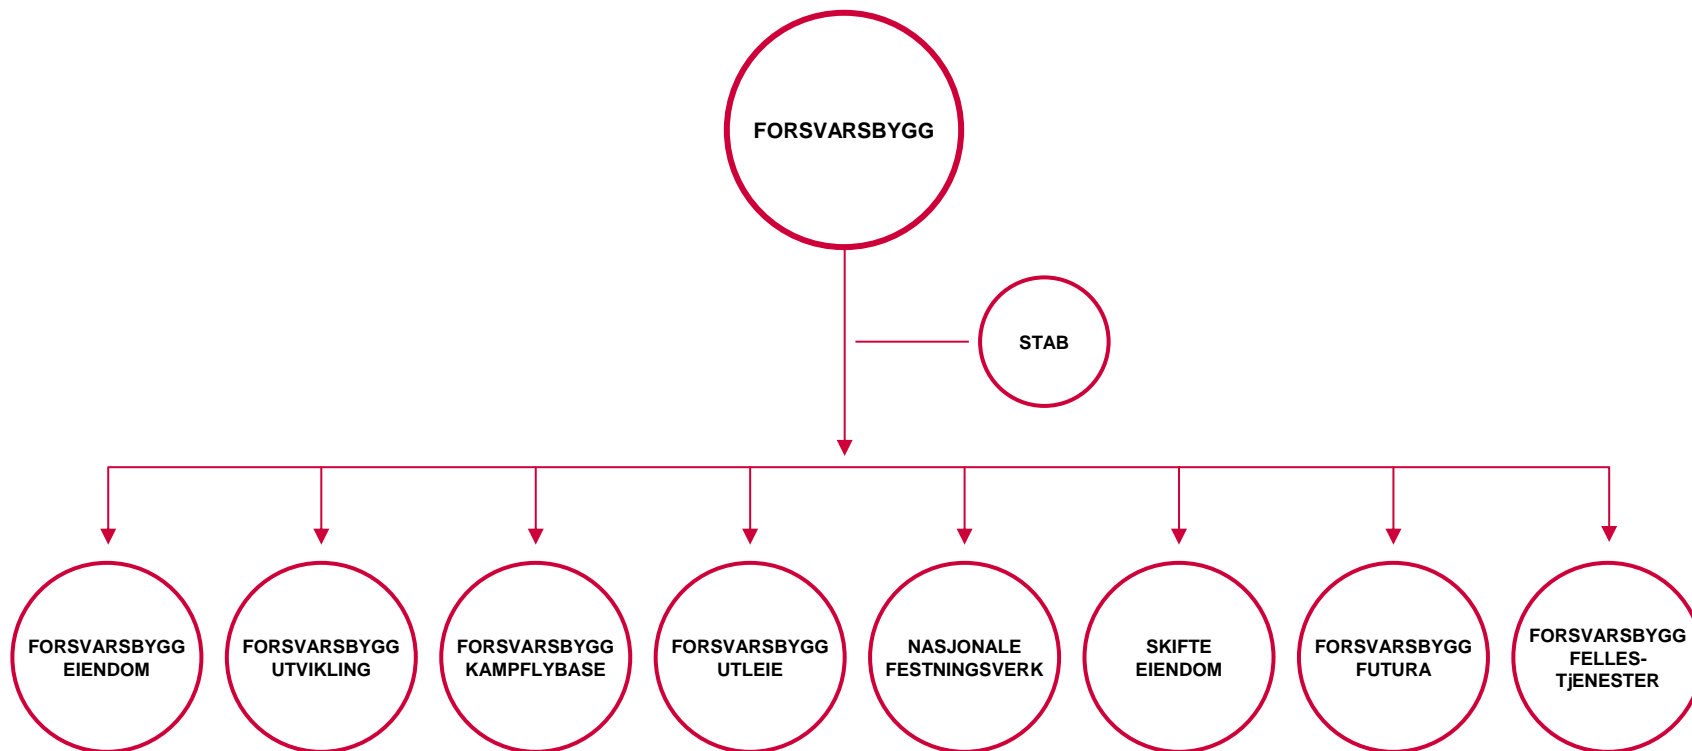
FORSVARSBYGG

STAB

FORSVARSBYGG EIENDOM

FORSVARSBYGG UTVIKLING

FORSVARSBYGG KAMPFLYBASE

FORSVARSBYGG UTLEIE

NASJONALE FESTNINGSVERK

SKIFTE EIENDOM

FORSVARSBYGG FUTURA

FORSVARSBYGG FELLES-TjENESTER